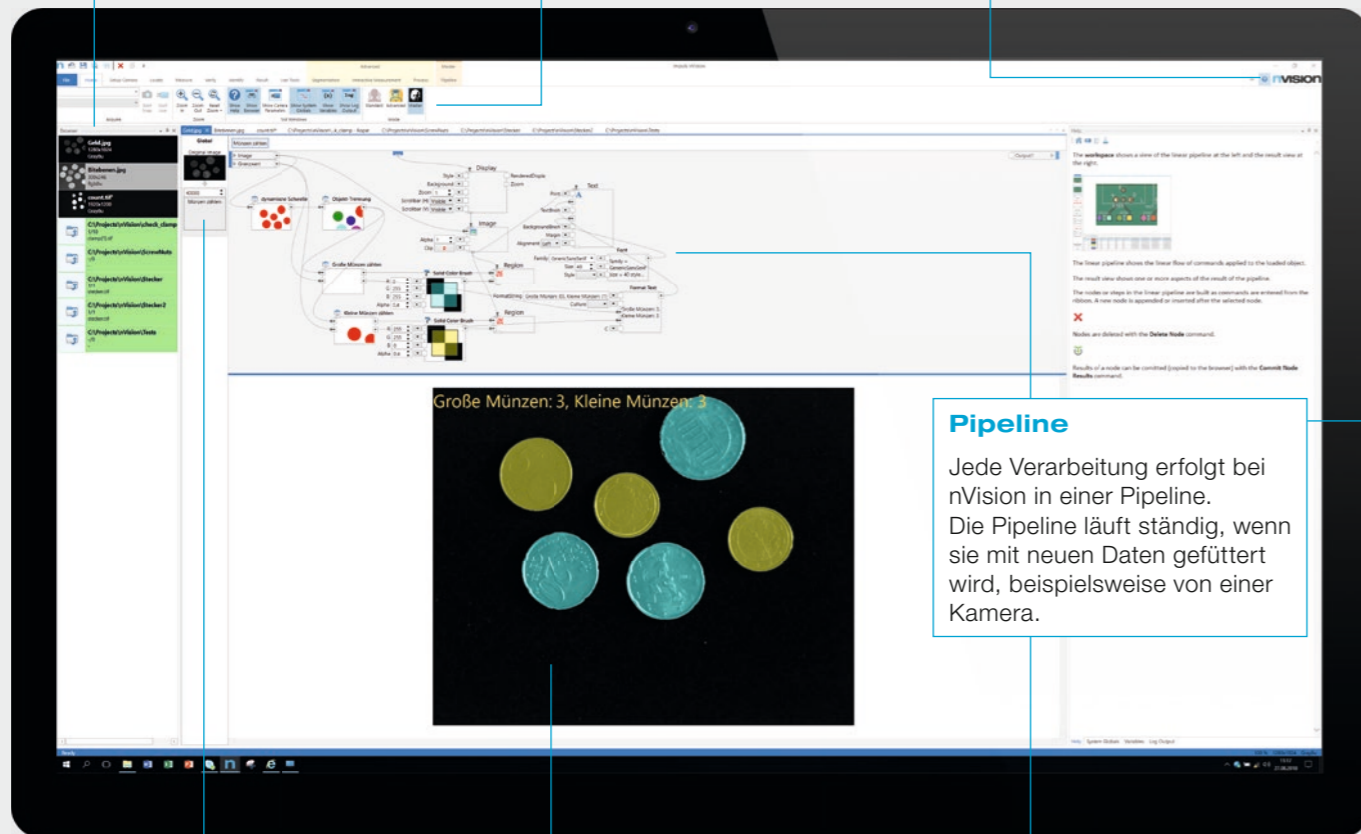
nVision

Geld.jpg

Bitabenen.jpg

count.tif

C:\Projects\nVision\check_clamp

C:\Projects\nVision\ScrewNuts

C:\Projects\nVision\Stecker

C:\Projects\nVision\Stecker2

C:\Projects\nVision\Tests

Münzen zählen

Display

Image

Region

Text

Font

Format Text

dynamische Schwelle

Objekt Trennung

Große Münzen zählen

Kleine Münzen zählen

Solid Color Brush

The workspace shows a view of the linear pipeline at the left and the result view at the right.

The linear pipeline shows the linear flow of commands applied to the loaded object.

The result view shows one or more aspects of the result of the pipeline.

The nodes or steps in the linear pipeline are built as commands are entered from the ribbon. A new node is appended or inserted after the selected node.

Nodes are deleted with the Delete Node command.

Results of a node can be comitted (copied to the browser) with the Commit Node Results command.

Große Münzen: 3, Kleine Münzen: 3

Pipeline

Jede Verarbeitung erfolgt bei nVision in einer Pipeline.
Die Pipeline läuft ständig, wenn sie mit neuen Daten gefüttert wird, beispielsweise von einer Kamera.

Ready